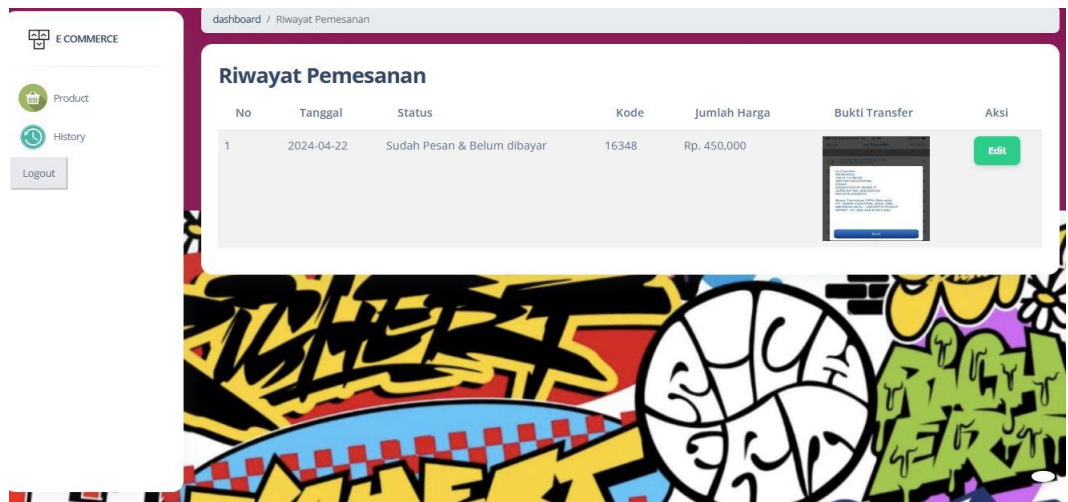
E COMMERCE

Product

History

Logout

dashboard / Riwayat Pemesanan

Riwayat Pemesanan

| No | Tanggal | Status | Kode | Jumlah Harga | Bukti Transfer | Aksi |
|---|---|---|---|---|---|---|
| 1 | 2024-04-22 | Sudah Pesan & Belum dibayar | 16348 | Rp. 450,000 | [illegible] | Edit |